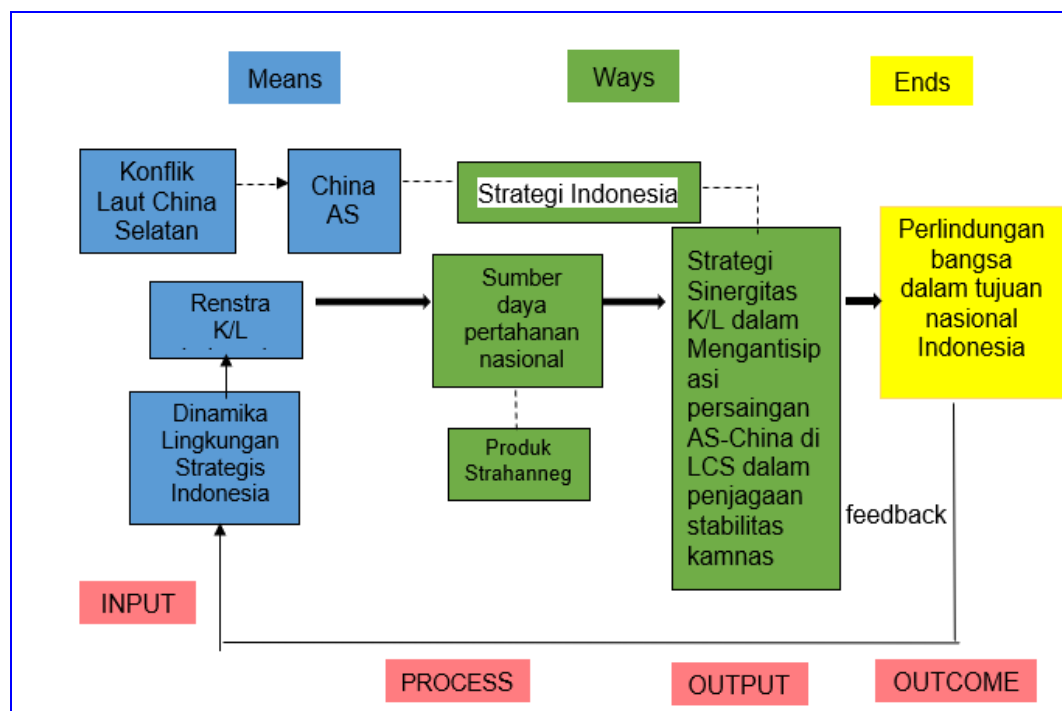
Means

Ways

Ends

Konflik Laut China Selatan

China AS

Strategi Indonesia

Renstra K/L

Sumber daya pertahanan nasional

Strategi Sinergitas K/L dalam Mengantisipasi persaingan AS-China di LCS dalam penjagaan stabilitas kamnas

Perlindungan bangsa dalam tujuan nasional Indonesia

Dinamika Lingkungan Strategis Indonesia

Produk Strahanneg

feedback

INPUT

PROCESS

OUTPUT

OUTCOME